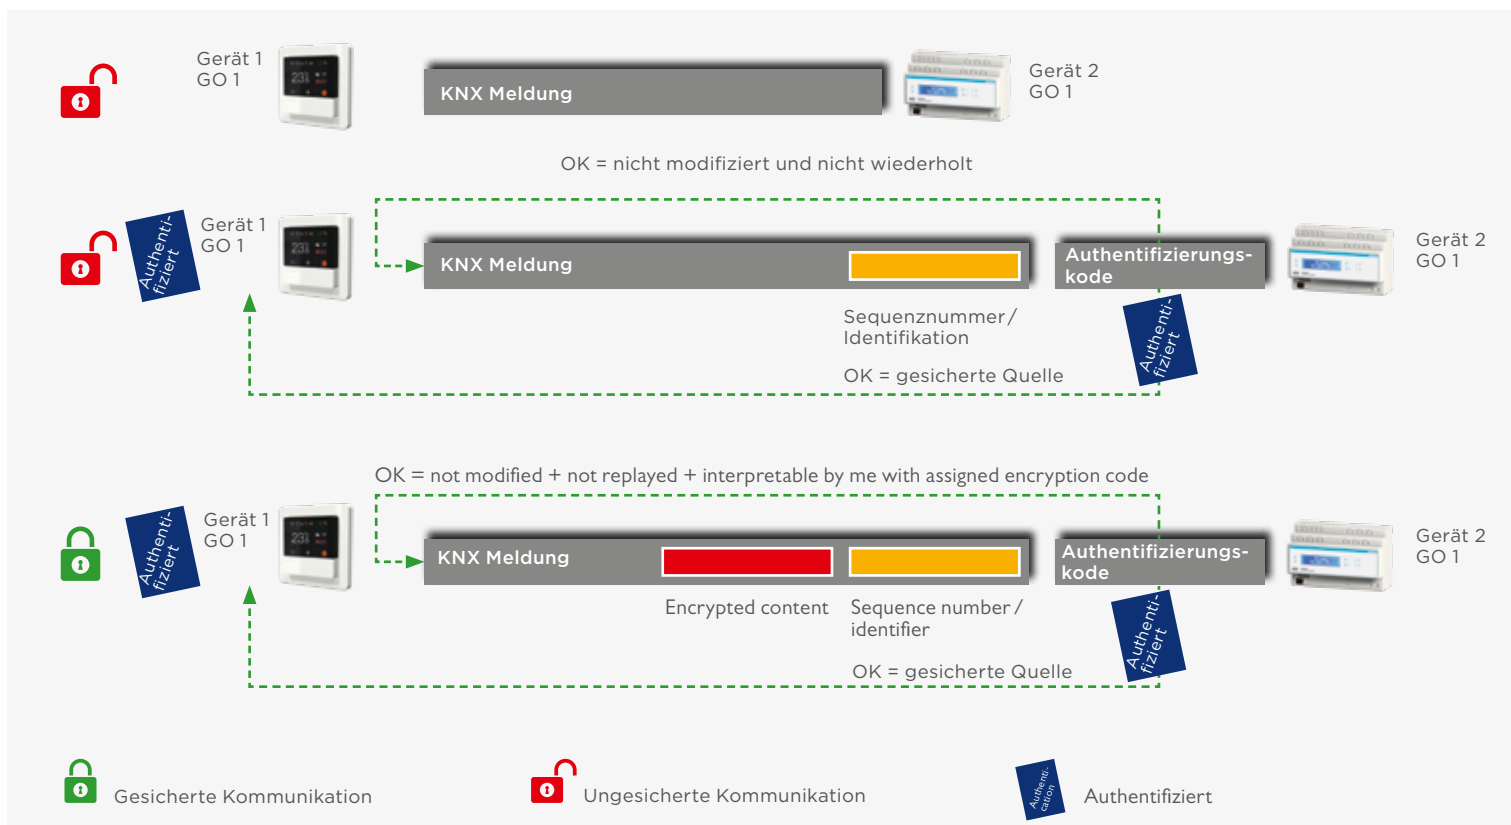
Gerät 1
GO 1

KNX Meldung

Gerät 2
GO 1

OK = nicht modifiziert und nicht wiederholt

Authentifiziert

Gerät 1
GO 1

KNX Meldung

Authentifizierungskode

Gerät 2
GO 1

Sequenznummer / Identifikation

Authentifiziert

OK = gesicherte Quelle

OK = not modified + not replayed + interpretable by me with assigned encryption code

Authentifiziert

Gerät 1
GO 1

KNX Meldung

Authentifizierungskode

Gerät 2
GO 1

Encrypted content

Sequence number / identifier

Authentifiziert

OK = gesicherte Quelle

Gesicherte Kommunikation

Ungesicherte Kommunikation

Authentication

Authentifiziert